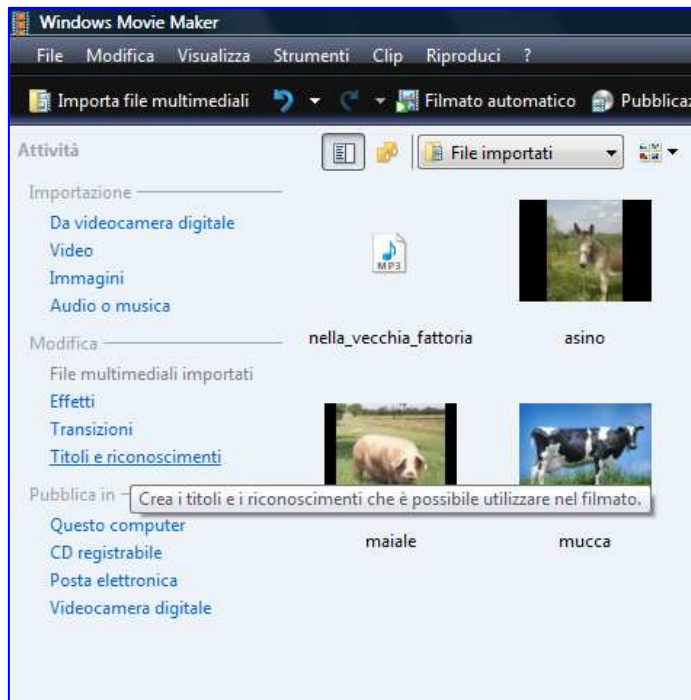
Windows Movie Maker

File Modifica Visualizza Strumenti Clip Riproduci ?

Importa file multimediali Filmato automatico Pubblica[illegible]

Attività

File importati

Importazione
Da videocamera digitale
Video
Immagini
Audio o musica

Modifica
File multimediali importati
Effetti
Transizioni
Titoli e riconoscimenti

Pubblica in
Questo computer
CD registrabile
Posta elettronica
Videocamera digitale

Crea i titoli e i riconoscimenti che è possibile utilizzare nel filmato.

MP3
nella_vecchia_fattoria
asino
maiale
mucca